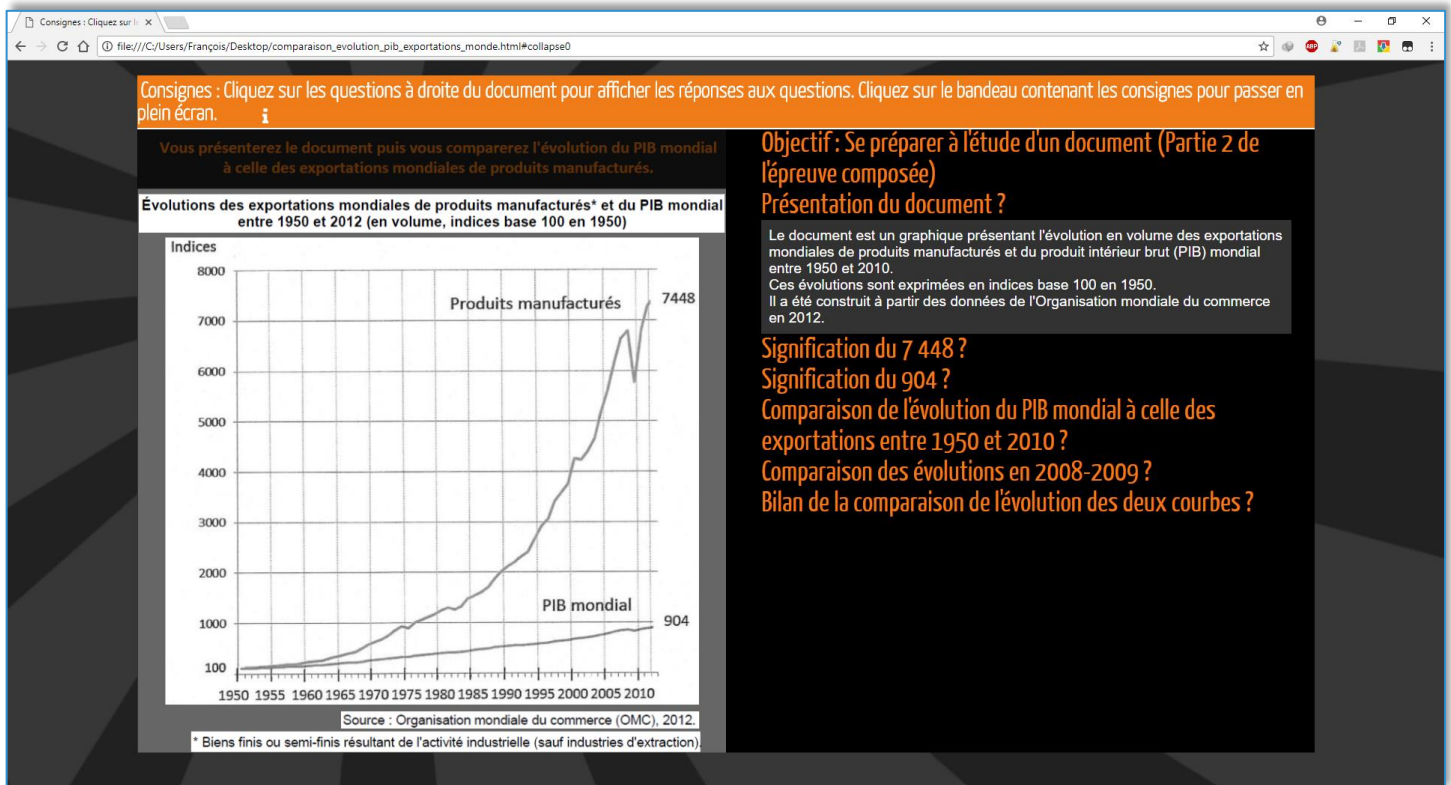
Consignes : Cliquez sur l ×

file:///C:/Users/François/Desktop/comparaison_evolution_pib_exportations_monde.html#collapse0

Consignes : Cliquez sur les questions à droite du document pour afficher les réponses aux questions. Cliquez sur le bandeau contenant les consignes pour passer en plein écran. i

Vous présenterez le document puis vous comparerez l'évolution du PIB mondial à celle des exportations mondiales de produits manufacturés.

Évolutions des exportations mondiales de produits manufacturés* et du PIB mondial entre 1950 et 2012 (en volume, indices base 100 en 1950)

Indices
8000
7000
6000
5000
4000
3000
2000
1000
100

Produits manufacturés 7448

PIB mondial 904

1950 1955 1960 1965 1970 1975 1980 1985 1990 1995 2000 2005 2010

Source : Organisation mondiale du commerce (OMC), 2012.

* Biens finis ou semi-finis résultant de l'activité industrielle (sauf industries d'extraction).

Objectif : Se préparer à l'étude d'un document (Partie 2 de l'épreuve composée)

Présentation du document ?

Le document est un graphique présentant l'évolution en volume des exportations mondiales de produits manufacturés et du produit intérieur brut (PIB) mondial entre 1950 et 2010.
Ces évolutions sont exprimées en indices base 100 en 1950.
Il a été construit à partir des données de l'Organisation mondiale du commerce en 2012.

Signification du 7 448 ?
Signification du 904 ?
Comparaison de l'évolution du PIB mondial à celle des exportations entre 1950 et 2010 ?
Comparaison des évolutions en 2008-2009 ?
Bilan de la comparaison de l'évolution des deux courbes ?